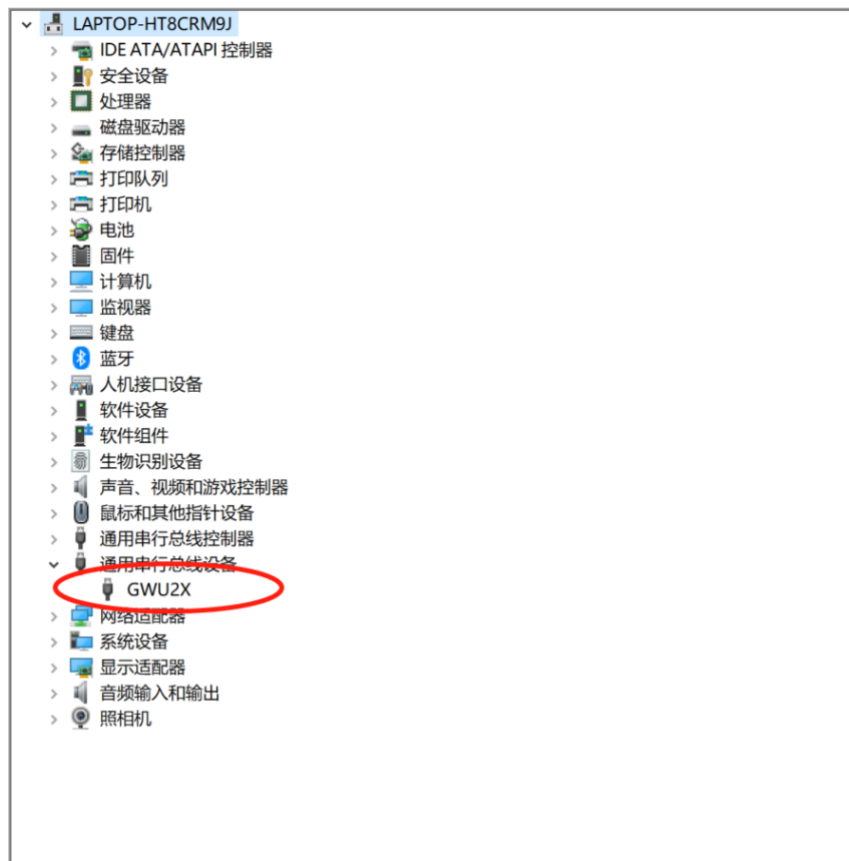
LAPTOP-HT8CRM9J
IDE ATA/ATAPI 控制器
安全设备
处理器
磁盘驱动器
存储控制器
打印队列
打印机
电池
固件
计算机
监视器
键盘
蓝牙
人机接口设备
软件设备
软件组件
生物识别设备
声音、视频和游戏控制器
鼠标和其他指针设备
通用串行总线控制器
通用串行总线设备
GWU2X
网络适配器
系统设备
显示适配器
音频输入和输出
照相机